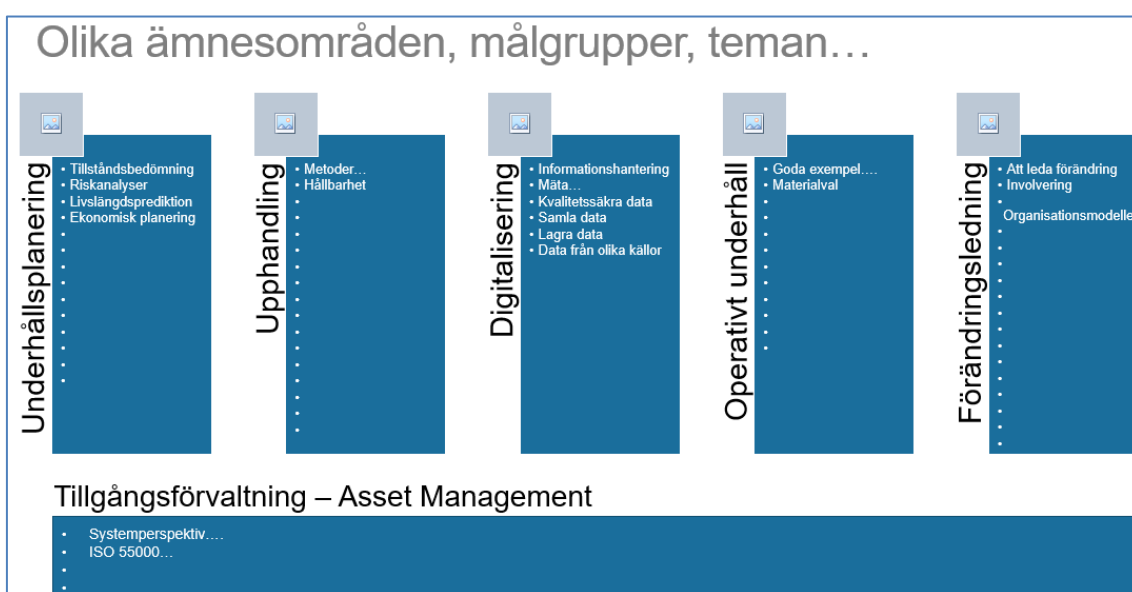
Olika ämnesområden, målgrupper, teman…

Underhållsplanering

- Tillståndsbedömning
- Riskanalyser
- Livslängdsprediktion
- Ekonomisk planering

Upphandling

- Metoder…
- Hållbarhet

Digitalisering

- Informationshantering
- Mäta…
- Kvalitetssäkra data
- Samla data
- Lagra data
- Data från olika källor

Operativt underhåll

- Goda exempel….
- Materialval

Förändringsledning

- Att leda förändring
- Involvering
- Organisationsmodelle

Tillgångsförvaltning – Asset Management

- Systemperspektiv….
- ISO 55000…